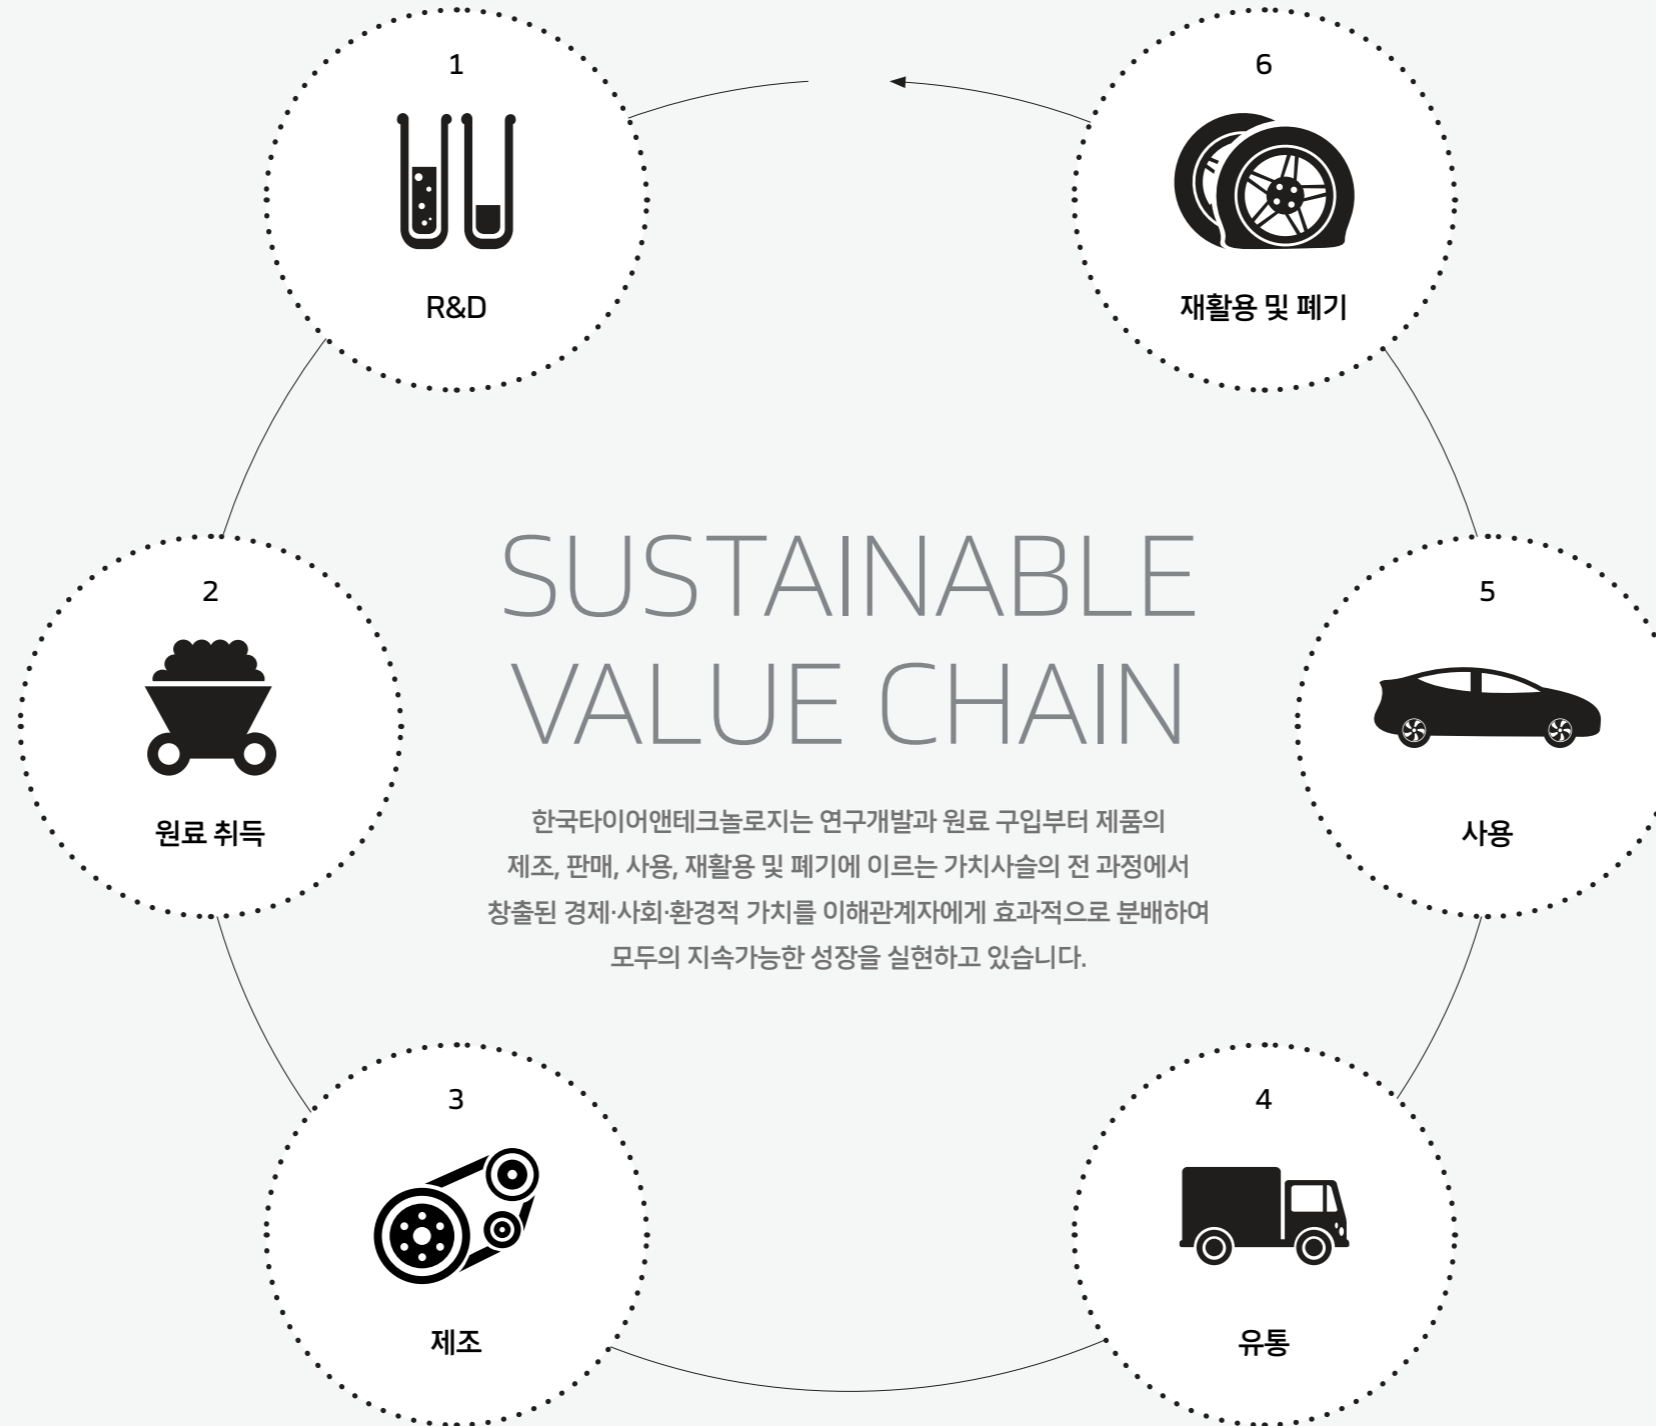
1

R&D

6

재활용 및 폐기

2

원료 취득

SUSTAINABLE VALUE CHAIN

한국타이어앤테크놀로지는 연구개발과 원료 구입부터 제품의 제조, 판매, 사용, 재활용 및 폐기에 이르는 가치사슬의 전 과정에서 창출된 경제·사회·환경적 가치를 이해관계자에게 효과적으로 분배하여 모두의 지속가능한 성장을 실현하고 있습니다.

5

사용

3

제조

4

유통